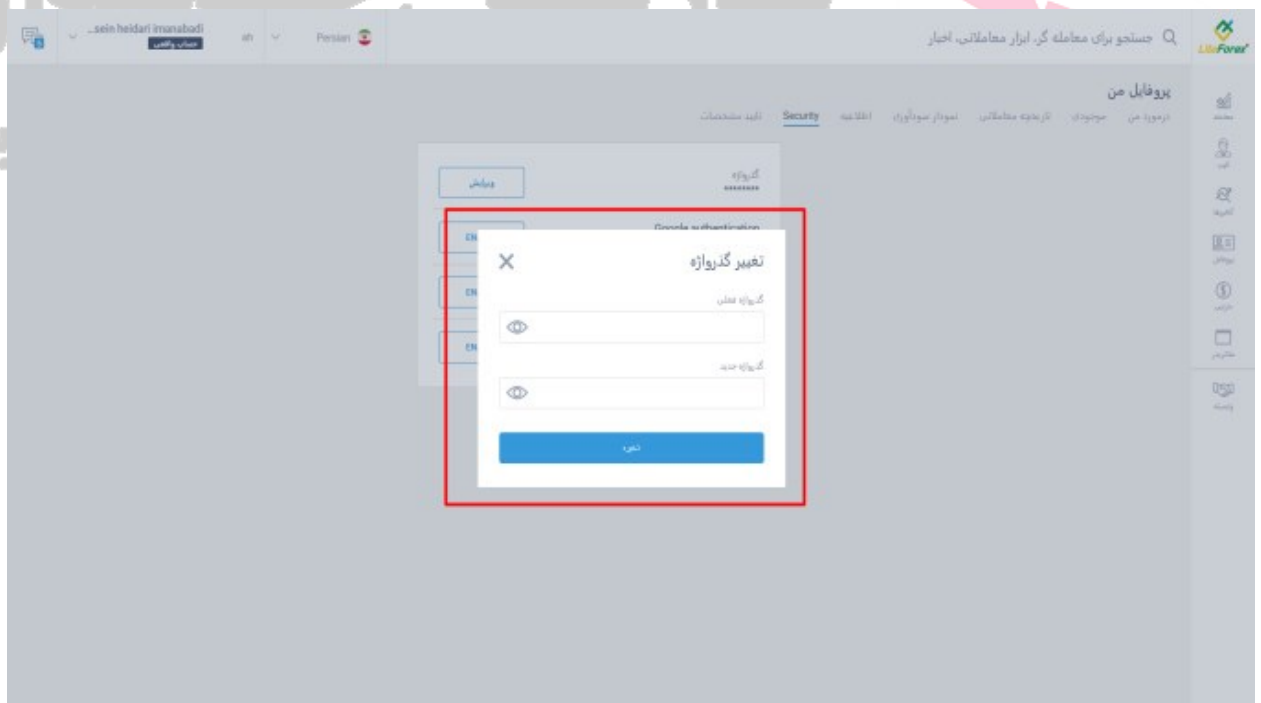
...sein heidari imanabadi
حساب واقعی
sh
Persian
جستجو برای معامله گر، ابزار معاملاتی، اخبار
LiteForex

پروفایل من
درمورد من موجودی تاریخچه معاملاتی نمودار سودآوری اطلاعیه Security تایید مشخصات

گذرواژه
********
ویرایش
Google authentication
EN
EN
EN

تغییر گذرواژه
گذرواژه فعلی
گذرواژه جدید
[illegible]

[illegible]
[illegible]
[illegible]
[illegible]
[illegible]
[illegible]
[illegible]